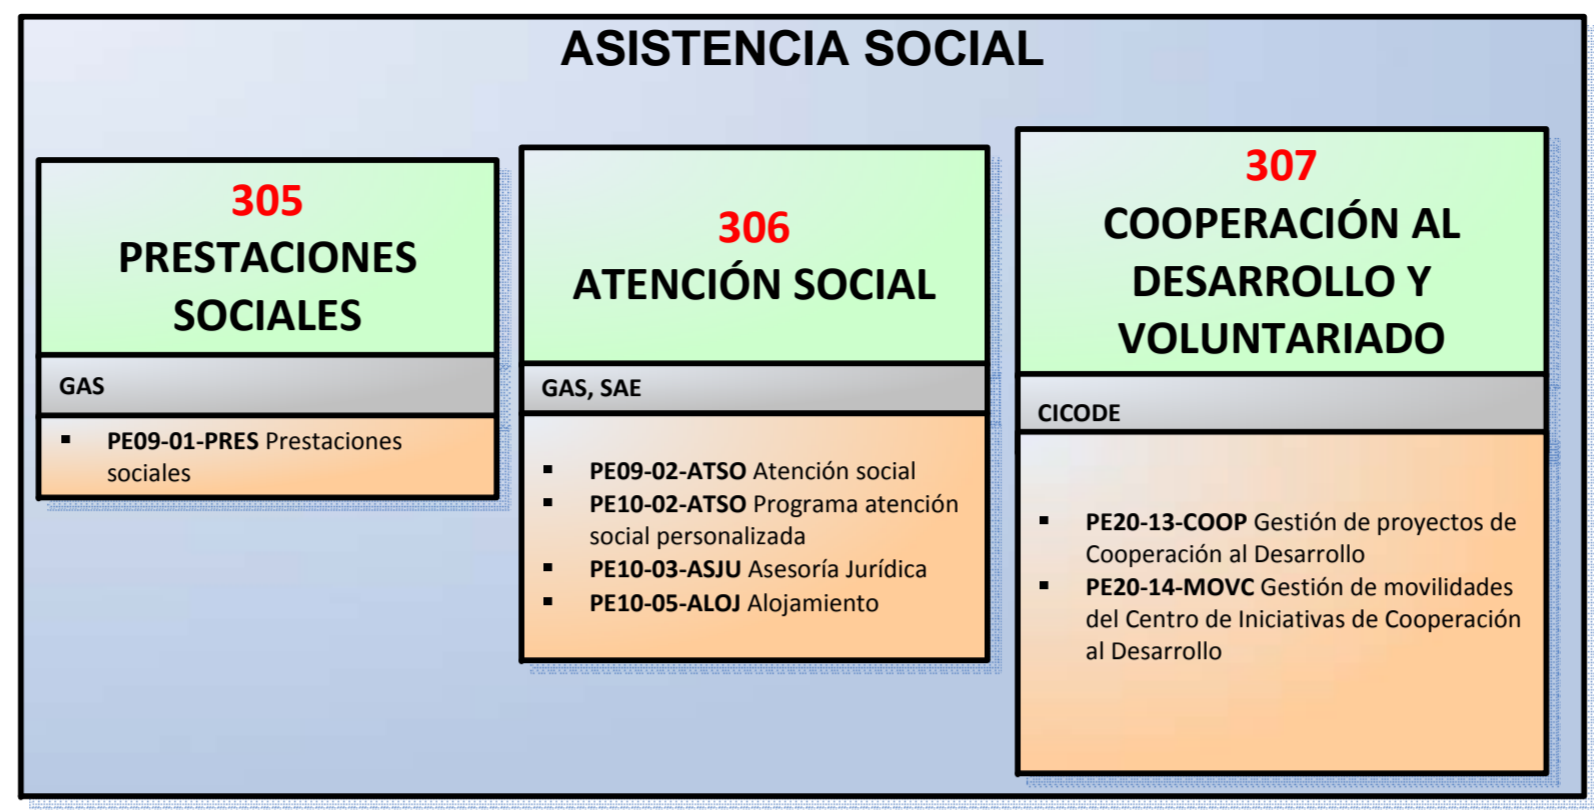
ASISTENCIA SOCIAL

305
PRESTACIONES SOCIALES

GAS

- **PE09-01-PRES** Prestaciones sociales

306
ATENCIÓN SOCIAL

GAS, SAE

- **PE09-02-ATSO** Atención social
- **PE10-02-ATSO** Programa atención social personalizada
- **PE10-03-ASJU** Asesoría Jurídica
- **PE10-05-ALOJ** Alojamiento

307
COOPERACIÓN AL DESARROLLO Y VOLUNTARIADO

CICODE

- **PE20-13-COOP** Gestión de proyectos de Cooperación al Desarrollo
- **PE20-14-MOVC** Gestión de movilidades del Centro de Iniciativas de Cooperación al Desarrollo